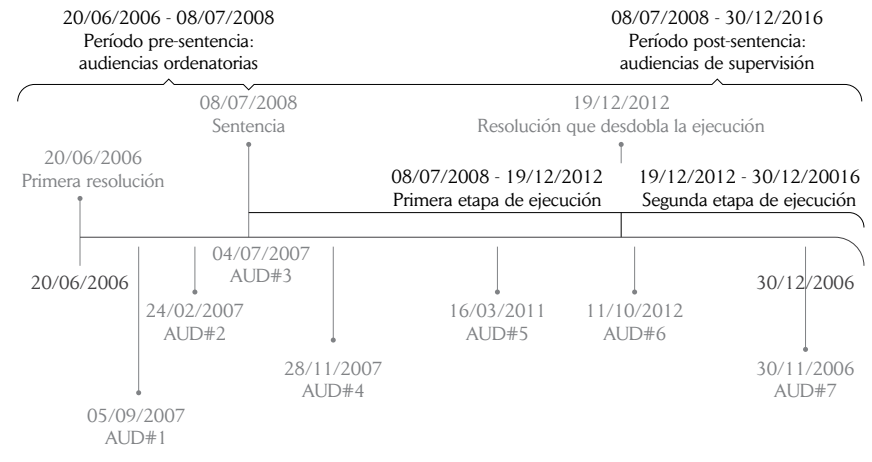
20/06/2006 - 08/07/2008
Período pre-sentencia: audiencias ordenatorias

08/07/2008 - 30/12/2016
Período post-sentencia: audiencias de supervisión

08/07/2008
Sentencia

19/12/2012
Resolución que desdobla la ejecución

20/06/2006
Primera resolución

08/07/2008 - 19/12/2012
Primera etapa de ejecución

19/12/2012 - 30/12/20016
Segunda etapa de ejecución

20/06/2006

04/07/2007
AUD#3

24/02/2007
AUD#2

28/11/2007
AUD#4

16/03/2011
AUD#5

11/10/2012
AUD#6

30/12/2006

30/11/2006
AUD#7

05/09/2007
AUD#1